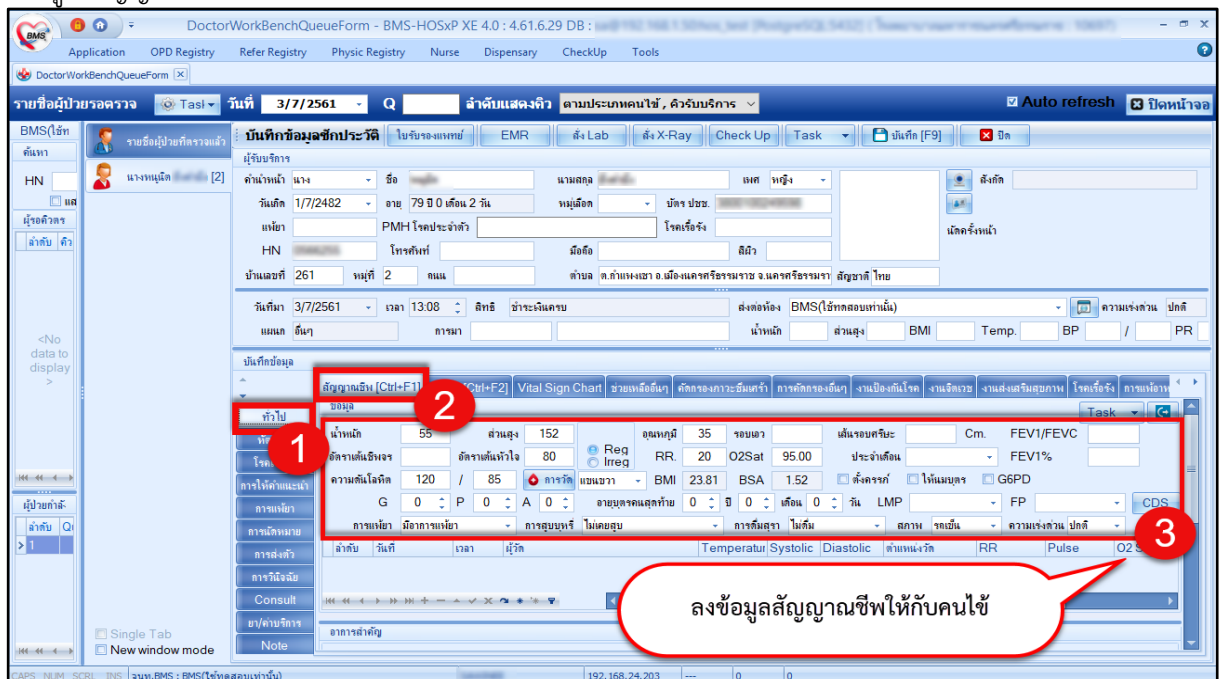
DoctorWorkBenchQueueForm - BMS-HOSxP XE 4.0 : 4.61.6.29 DB :

Application OPD Registry Refer Registry Physic Registry Nurse Dispensary CheckUp Tools

DoctorWorkBenchQueueForm

รายชื่อผู้ป่วยรอตรวจ Task วันที่ 3/7/2561 Q ลำดับแสดงคิว ตามประเภทคนไข้ , คิวรับบริการ

Auto refresh ปิดหน้าจอ

BMS(ใช้ท ค้นหา HN ผู้รอคิวตร ลำดับ คิว

<No data to display >

ผู้ป่วยกำลั ลำดับ Q 1

รายชื่อผู้ป่วยที่ตรวจแล้ว

นางหนูเล็ก [2]

Single Tab
New window mode

บันทึกข้อมูลซักประวัติ ใบรับรองแพทย์ EMR สั่ง Lab สั่ง X-Ray Check Up Task บันทึก [F9] ปิด

ผู้รับบริการ
คำนำหน้า นาง ชื่อ นามสกุล เพศ หญิง สังกัด
วันเกิด 1/7/2482 อายุ 79 ปี 0 เดือน 2 วัน หมู่เลือด บัตร ปชช.
แพ้ยา PMH โรคประจำตัว โรคเรื้อรัง
HN โทรศัพท์ มือถือ สีผิว นัดครั้งหน้า
บ้านเลขที่ 261 หมู่ที่ 2 ถนน ตำบล ต.กำแพงเซา อ.เมืองนครศรีธรรมราช จ.นครศรีธรรมรา สัญชาติ ไทย

วันที่มา 3/7/2561 เวลา 13:08 สิทธิ ชำระเงินครบ ส่งต่อห้อง BMS(ใช้ทดสอบเท่านั้น) ความเร่งด่วน ปกติ
แผนก อื่นๆ การมา น้ำหนัก ส่วนสูง BMI Temp. BP / PR

บันทึกข้อมูล

สัญญาณชีพ [Ctrl+F1] [Ctrl+F2] Vital Sign Chart ช่วยเหลืออื่นๆ คัดกรองภาวะซึมเศร้า การคัดกรองอื่นๆ งานป้องกันโรค งานจิตเวช งานส่งเสริมสุขภาพ โรคเรื้อรัง การแจ้งฯ

ทั่วไป
ข้อมูล Task
น้ำหนัก 55 ส่วนสูง 152 อุณหภูมิ 35 รอบเอว เส้นรอบศรีษะ Cm. FEV1/FEVC
อัตราเต้นชีพจร อัตราเต้นหัวใจ 80 Reg Irreg RR. 20 O2Sat 95.00 ประจำเดือน FEV1%
ความดันโลหิต 120 / 85 การวัด แขนขวา BMI 23.81 BSA 1.52 ตั้งครรภ์ ให้นมบุตร G6PD
G 0 P 0 A 0 อายุบุตรคนสุดท้าย 0 ปี 0 เดือน 0 วัน LMP FP CDS
การแพ้ยา มีอาการแพ้ยา การสูบบุหรี่ ไม่เคยสูบ การดื่มสุรา ไม่ดื่ม สภาพ รถเข็น ความเร่งด่วน ปกติ

ลำดับ วันที่ เวลา ผู้วัด Temperatur Systolic Diastolic ตำแหน่งวัด RR Pulse O2 S

การให้คำแนะนำ การแพ้ยา การนัดหมาย การส่งตัว การวินิจฉัย Consult ยา/ค่าบริการ Note

อาการสำคัญ

1 2 3

ลงข้อมูลสัญญาณชีพให้กับคนไข้

CAPS NUM SCRL INS ฉนท.BMS : BMS(ใช้ทดสอบเท่านั้น) 192.168.24.203 0 0